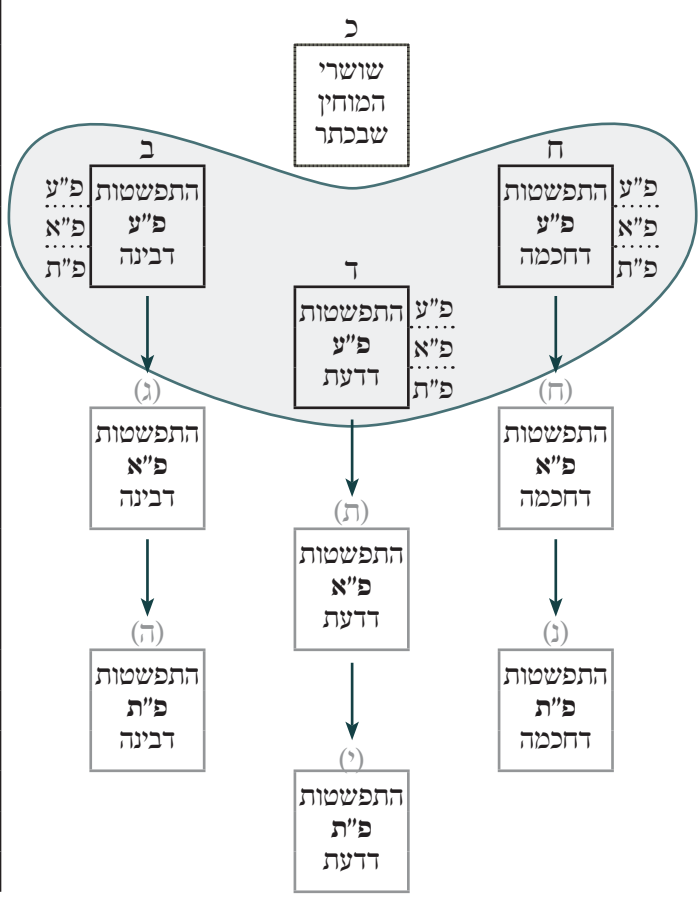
כ
שושרי המוחין שבכתר

ח
התפשטות **פ"ע** דחכמה
פ"ע
פ"א
פ"ת

ב
התפשטות **פ"ע** דבינה
פ"ע
פ"א
פ"ת

ד
התפשטות **פ"ע** דדעת
פ"ע
פ"א
פ"ת

(ח)
התפשטות **פ"א** דחכמה

(ג)
התפשטות **פ"א** דבינה

(ת)
התפשטות **פ"א** דדעת

(נ)
התפשטות **פ"ת** דחכמה

(ה)
התפשטות **פ"ת** דבינה

(י)
התפשטות **פ"ת** דדעת